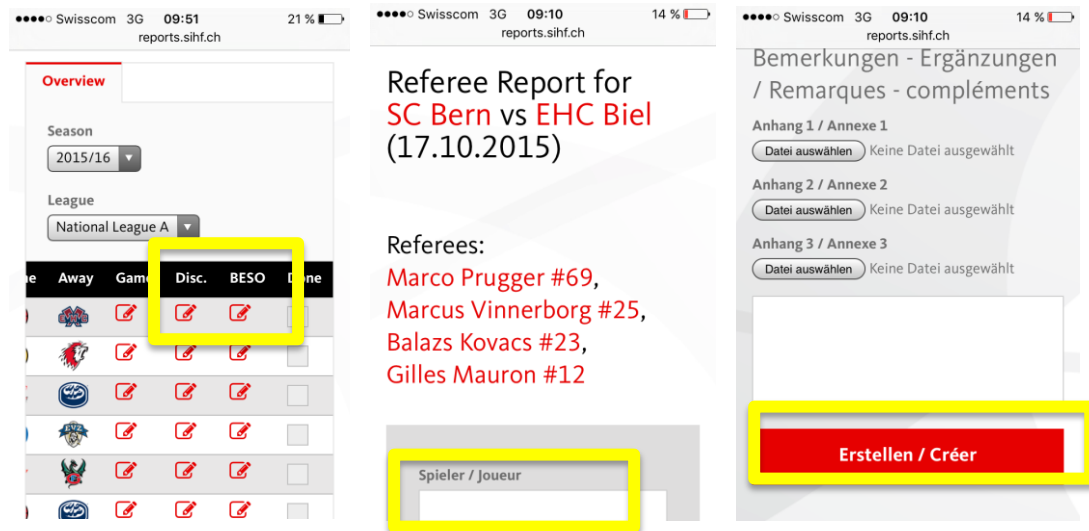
●●●●○ Swisscom 3G 09:51 21 %
reports.sihf.ch

Overview

Season
2015/16

League
National League A

| ne | Away | Game | Disc. | BESO | Done |
|---|---|---|---|---|---|

●●●●○ Swisscom 3G 09:10 14 %
reports.sihf.ch

Referee Report for SC Bern vs EHC Biel (17.10.2015)

Referees:
Marco Prugger #69,
Marcus Vinnerborg #25,
Balazs Kovacs #23,
Gilles Mauron #12

Spieler / Joueur

●●●●○ Swisscom 3G 09:10 14 %
reports.sihf.ch

Bemerkungen - Ergänzungen / Remarques - compléments

Anhang 1 / Annexe 1
Datei auswählen Keine Datei ausgewählt

Anhang 2 / Annexe 2
Datei auswählen Keine Datei ausgewählt

Anhang 3 / Annexe 3
Datei auswählen Keine Datei ausgewählt

Erstellen / Créer